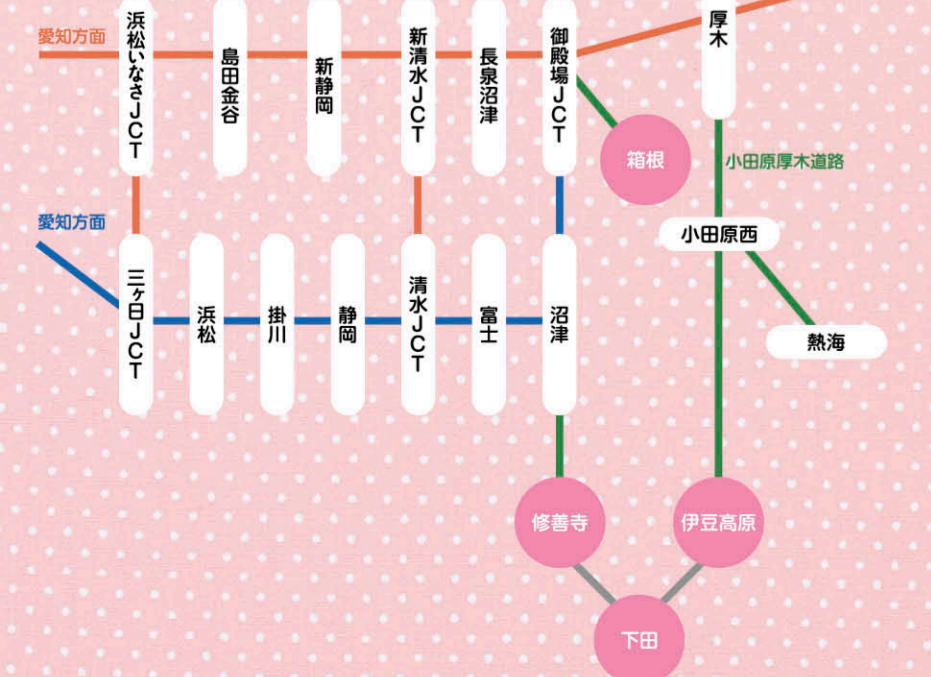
愛知方面

浜松いなさJCT

島田金谷

新静岡

新清水JCT

長泉沼津

御殿場JCT

厚木

箱根

小田原厚木道路

愛知方面

小田原西

三ヶ日JCT

浜松

掛川

静岡

清水JCT

富士

沼津

熱海

修善寺

伊豆高原

下田